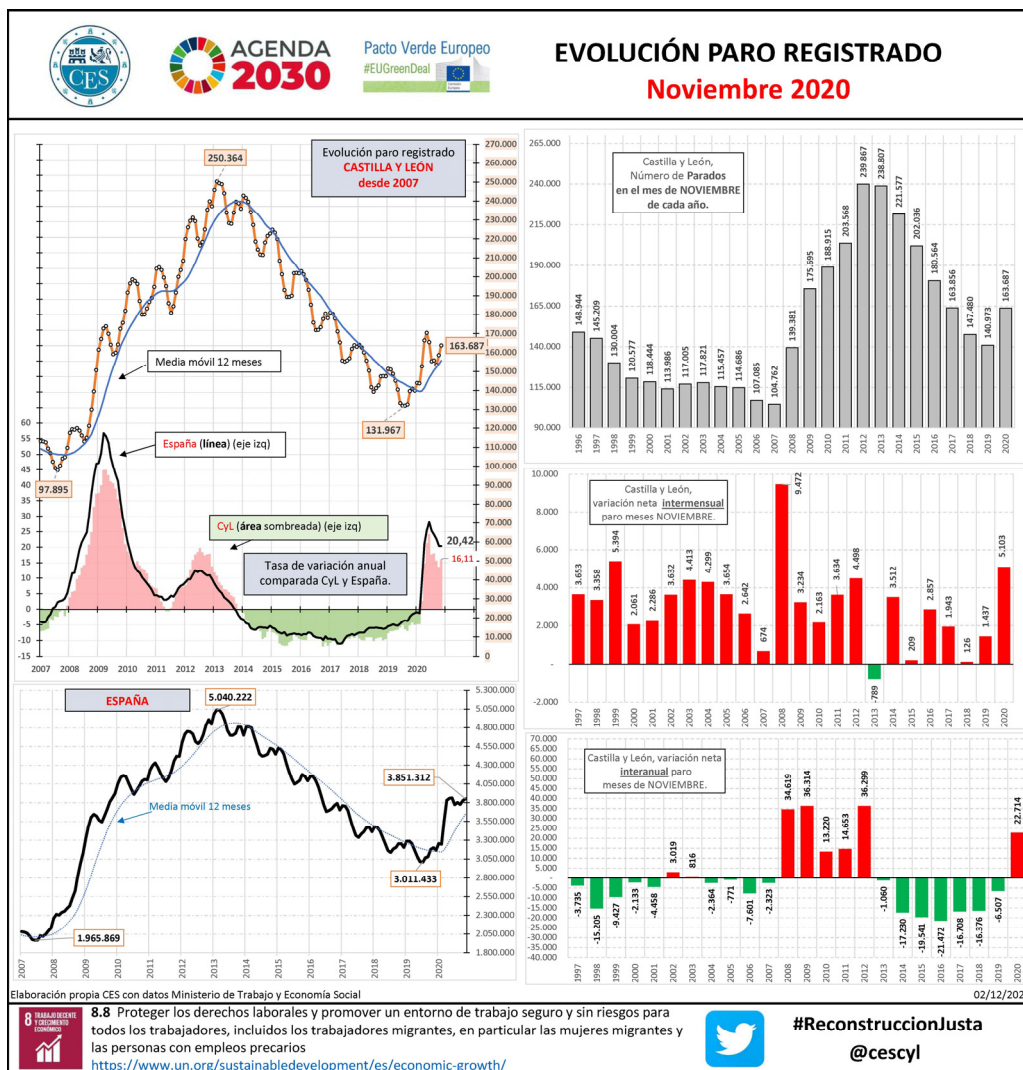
CES

AGENDA 2030

Pacto Verde Europeo
#EUGreenDeal

EVOLUCIÓN PARO REGISTRADO
Noviembre 2020

Evolución paro registrado
CASTILLA Y LEÓN
desde 2007

250.364
163.687
131.967
97.895
Media móvil 12 meses
España (línea) (eje izq)
CyL (área sombreada) (eje izq)
Tasa de variación anual comparada CyL y España.
20,42
16,11

270.000 260.000 250.000 240.000 230.000 220.000 210.000 200.000 190.000 180.000 170.000 160.000 150.000 140.000 130.000 120.000 110.000 100.000 90.000 80.000 70.000 60.000 50.000 40.000 30.000 20.000 10.000 0

60 55 50 45 40 35 30 25 20 15 10 5 0 -5 -10 -15

2007 2008 2009 2010 2011 2012 2013 2014 2015 2016 2017 2018 2019 2020

Castilla y León, Número de Parados en el mes de NOVIEMBRE de cada año.

| 1996 | 1997 | 1998 | 1999 | 2000 | 2001 | 2002 | 2003 | 2004 | 2005 | 2006 | 2007 | 2008 | 2009 | 2010 | 2011 | 2012 | 2013 | 2014 | 2015 | 2016 | 2017 | 2018 | 2019 | 2020 |
|---|---|---|---|---|---|---|---|---|---|---|---|---|---|---|---|---|---|---|---|---|---|---|---|---|
| 148.944 | 145.209 | 130.004 | 120.577 | 118.444 | 113.986 | 117.005 | 117.821 | 115.457 | 114.686 | 107.085 | 104.762 | 139.381 | 175.595 | 188.915 | 203.568 | 239.867 | 238.807 | 221.577 | 202.036 | 180.564 | 163.856 | 147.480 | 140.973 | 163.687 |

265.000 240.000 215.000 190.000 165.000 140.000 115.000 90.000

Castilla y León, variación neta intermensual paro meses NOVIEMBRE.

| 1997 | 1998 | 1999 | 2000 | 2001 | 2002 | 2003 | 2004 | 2005 | 2006 | 2007 | 2008 | 2009 | 2010 | 2011 | 2012 | 2013 | 2014 | 2015 | 2016 | 2017 | 2018 | 2019 | 2020 |
|---|---|---|---|---|---|---|---|---|---|---|---|---|---|---|---|---|---|---|---|---|---|---|---|
| 3.653 | 3.358 | 5.394 | 2.061 | 2.286 | 3.632 | 4.413 | 4.299 | 3.654 | 2.642 | 674 | 9.472 | 3.234 | 2.163 | 3.634 | 4.498 | -789 | 3.512 | 209 | 2.857 | 1.943 | 126 | 1.437 | 5.103 |

10.000 8.000 6.000 4.000 2.000 - -2.000

ESPAÑA
5.040.222
3.851.312
3.011.433
1.965.869
Media móvil 12 meses

5.300.000 5.050.000 4.800.000 4.550.000 4.300.000 4.050.000 3.800.000 3.550.000 3.300.000 3.050.000 2.800.000 2.550.000 2.300.000 2.050.000 1.800.000

2007 2008 2009 2010 2011 2012 2013 2014 2015 2016 2017 2018 2019 2020

Castilla y León, variación neta interanual paro meses de NOVIEMBRE.

| 1997 | 1998 | 1999 | 2000 | 2001 | 2002 | 2003 | 2004 | 2005 | 2006 | 2007 | 2008 | 2009 | 2010 | 2011 | 2012 | 2013 | 2014 | 2015 | 2016 | 2017 | 2018 | 2019 | 2020 |
|---|---|---|---|---|---|---|---|---|---|---|---|---|---|---|---|---|---|---|---|---|---|---|---|
| -3.735 | -15.205 | -9.427 | -2.133 | -4.458 | 3.019 | 816 | -2.364 | -771 | -7.601 | -2.323 | 34.619 | 36.314 | 13.220 | 14.653 | 36.299 | -1.060 | -17.230 | -19.541 | -21.472 | -16.708 | -16.376 | -6.507 | 22.714 |

70.000 65.000 60.000 55.000 50.000 45.000 40.000 35.000 30.000 25.000 20.000 15.000 10.000 5.000 - -5.000 -10.000 -15.000 -20.000 -25.000 -30.000 -35.000 -40.000

Elaboración propia CES con datos Ministerio de Trabajo y Economía Social
02/12/202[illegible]

8 TRABAJO DECENTE Y CRECIMIENTO ECONÓMICO
8.8 Proteger los derechos laborales y promover un entorno de trabajo seguro y sin riesgos para todos los trabajadores, incluidos los trabajadores migrantes, en particular las mujeres migrantes y las personas con empleos precarios
https://www.un.org/sustainabledevelopment/es/economic-growth/

#ReconstruccionJusta
@cescyl